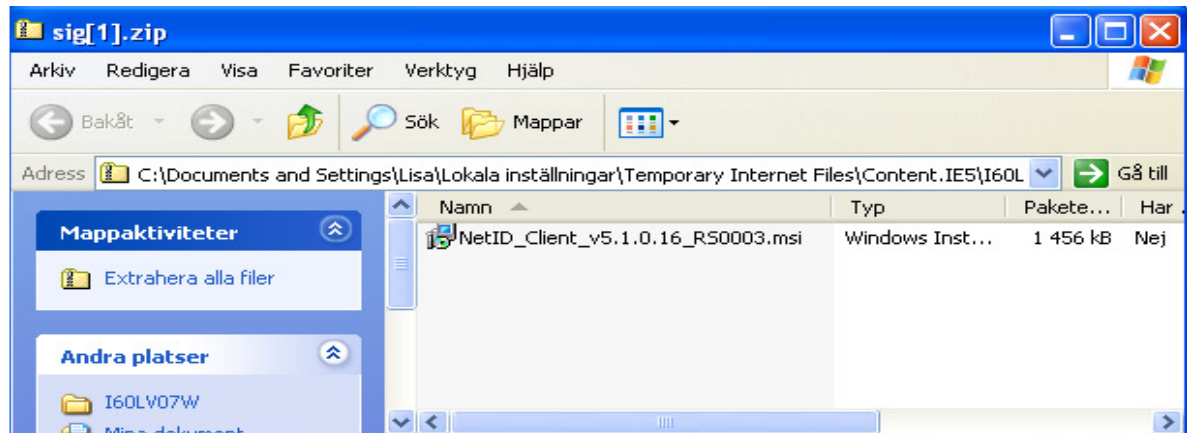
sig[1].zip

Arkiv Redigera Visa Favoriter Verktyg Hjälp

Bakåt Sök Mappar

Adress C:\Documents and Settings\Lisa\Lokala inställningar\Temporary Internet Files\Content.IE5\I60L Gå till

Mappaktiviteter

Extrahera alla filer

Andra platser

I60LV07W

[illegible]

| Namn | Typ | Pakete... | Har |
|---|---|---|---|
| NetID_Client_v5.1.0.16_RS0003.msi | Windows Inst... | 1 456 kB | Nej |